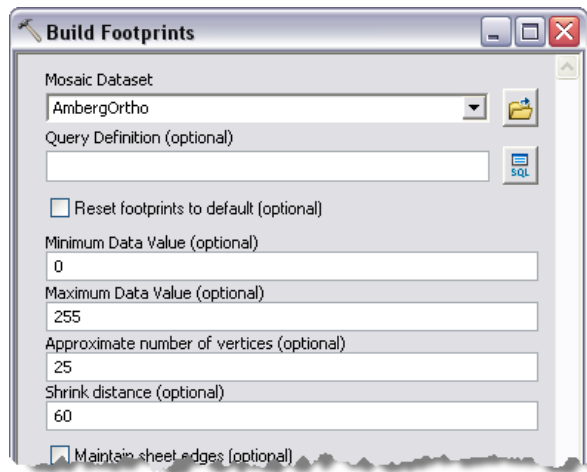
Build Footprints

Mosaic Dataset
AmbergOrtho
Query Definition (optional)
SQL
Reset footprints to default (optional)
Minimum Data Value (optional)
0
Maximum Data Value (optional)
255
Approximate number of vertices (optional)
25
Shrink distance (optional)
60
Maintain sheet edges (optional)